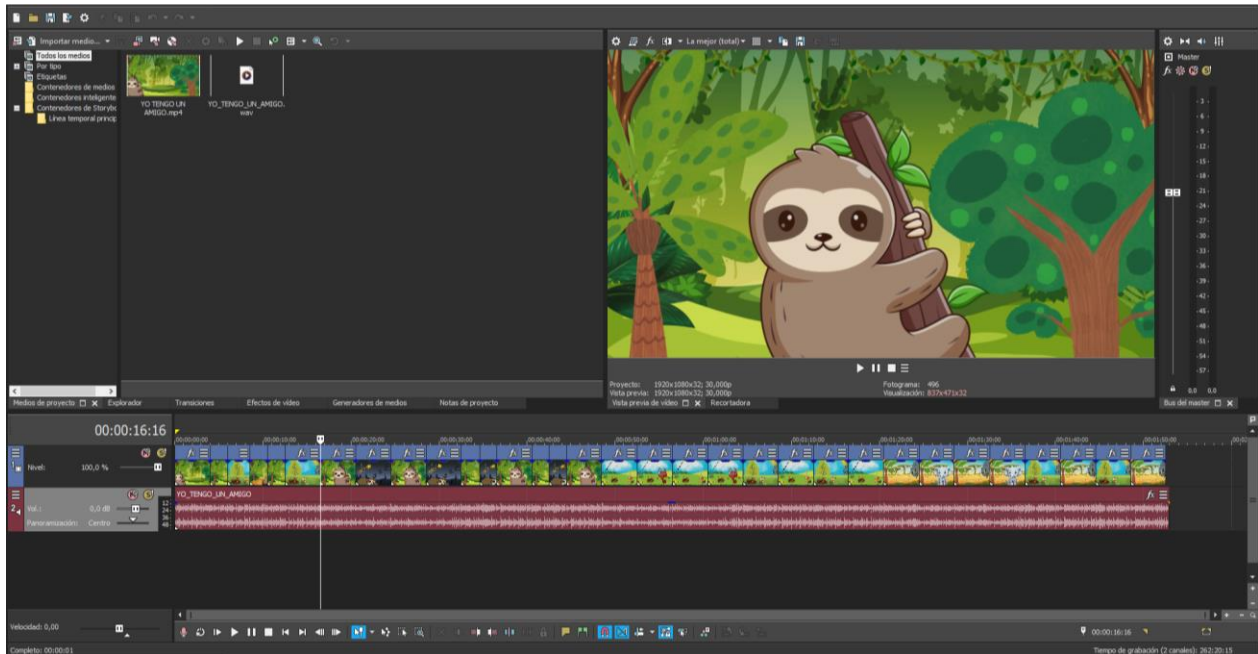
Importar medio...

Todos los medios
Por tipo
Etiquetas
Contenedores de medios
Contenedores inteligente
Contenedores de Storybo
Línea temporal princip

YO TENGO UN AMIGO.mp4
YO_TENGO_UN_AMIGO.wav

Medios de proyecto
Explorador
Transiciones
Efectos de vídeo
Generadores de medios
Notas de proyecto

La mejor (total)

Proyecto: 1920x1080x32; 30,000p
Vista previa: 1920x1080x32; 30,000p
Fotograma: 496
Visualización: 837x471x32

Vista previa de vídeo
Recortadora

Master

3
6
9
12
15
18
21
24
27
30
33
36
39
42
45
48
51
54
57

0,0 0,0

Bus del master

00:00:16:16

Nivel: 100,0 %

00:00:00;00
00:00:10;00
00:00:20;00
00:00:30;00
00:00:40;00
00:00:50;00
00:01:00;00
00:01:10;00
00:01:20;00
00:01:30;00
00:01:40;00
00:01:50;00

YO_TENGO_UN_AMIGO

Vol.: 0,0 dB
Panoramización: Centro

Velocidad: 0,00

00:00:16:16

Completo: 00:00:01

Tiempo de grabación (2 canales): 262:20:15